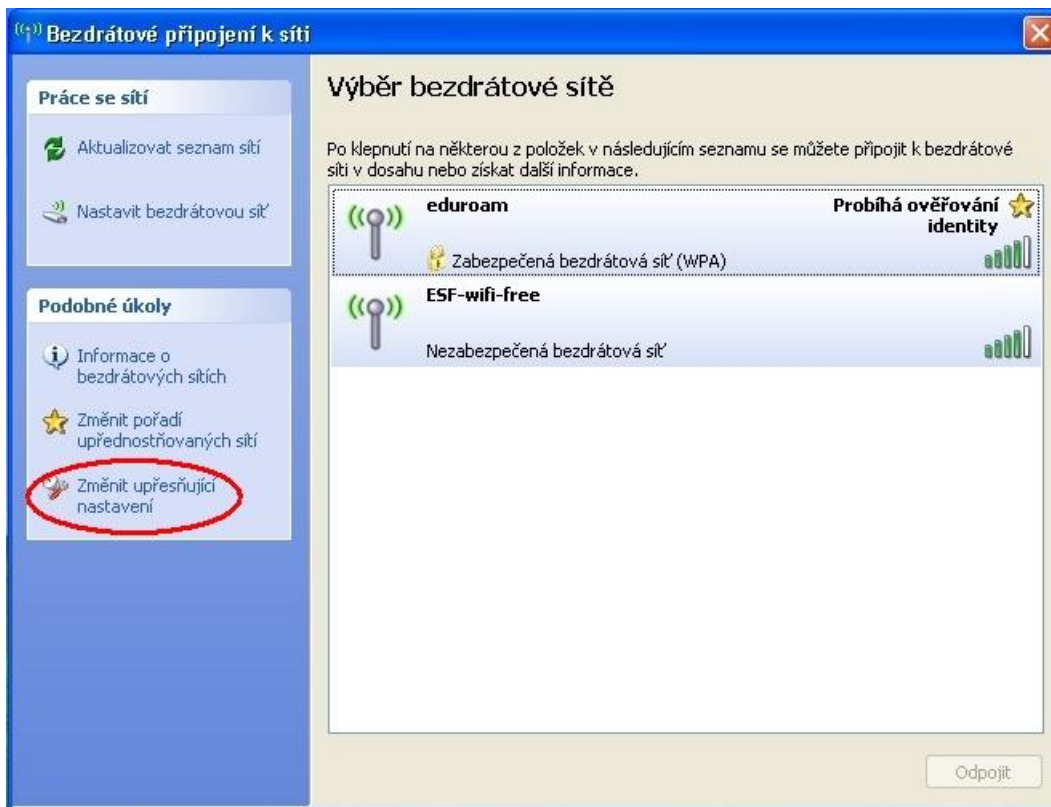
Bezdrátové připojení k síti

Práce se sítí

Aktualizovat seznam sítí

Nastavit bezdrátovou síť

Podobné úkoly

Informace o bezdrátových sítích

Změnit pořadí upřednostňovaných sítí

Změnit upřesňující nastavení

Výběr bezdrátové sítě

Po klepnutí na některou z položek v následujícím seznamu se můžete připojit k bezdrátové síti v dosahu nebo získat další informace.

eduroam

Probíhá ověřování identity

Zabezpečená bezdrátová síť (WPA)

ESF-wifi-free

Nezabezpečená bezdrátová síť

Odpojit